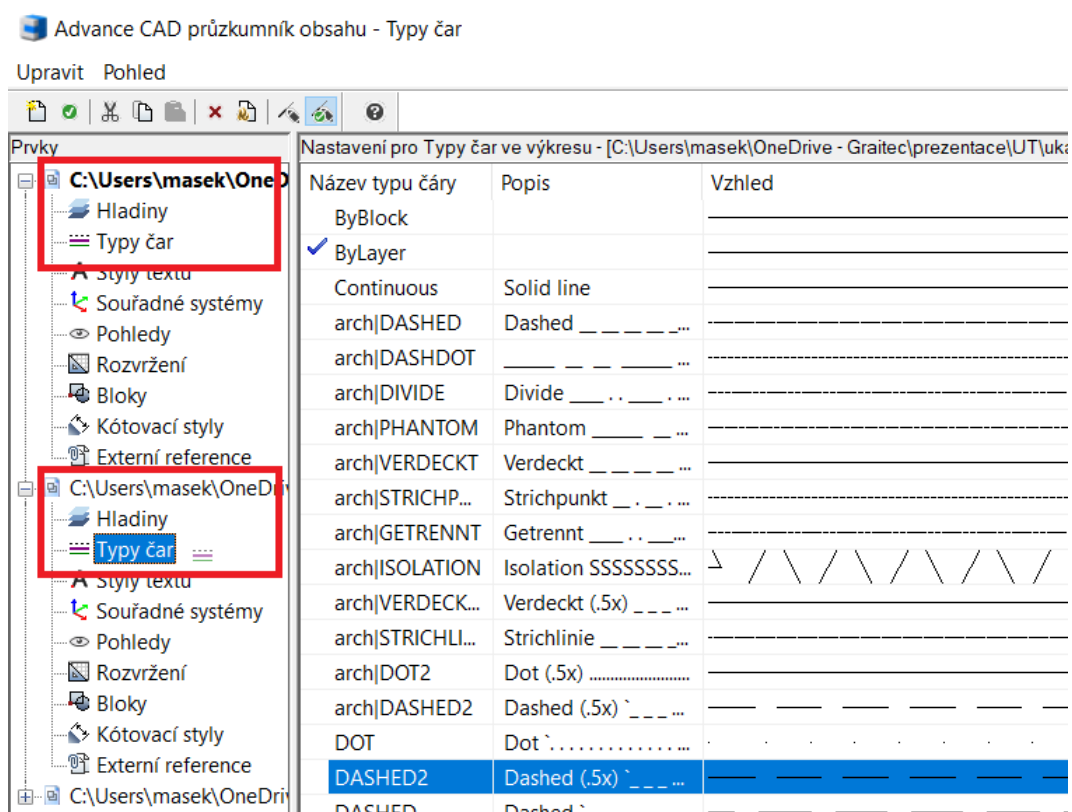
Advance CAD průzkumník obsahu - Typy čar

Upravit Pohled

Prvky

C:\Users\masek\OneD
Hladiny
Typy čar
Styly textu
Souřadné systémy
Pohledy
Rozvržení
Bloky
Kótovací styly
Externí reference
C:\Users\masek\OneDriv
Hladiny
Typy čar
Styly textu
Souřadné systémy
Pohledy
Rozvržení
Bloky
Kótovací styly
Externí reference
C:\Users\masek\OneDriv

Nastavení pro Typy čar ve výkresu - [C:\Users\masek\OneDrive - Graitec\prezentace\UT\uka

| Název typu čáry | Popis | Vzhled |
|---|---|---|
| ByBlock | | |
| ByLayer | | |
| Continuous | Solid line | |
| arch\|DASHED | Dashed _ _ _ _ _... | |
| arch\|DASHDOT | _____ _ _ _____... | |
| arch\|DIVIDE | Divide ___ . . ___ . ... | |
| arch\|PHANTOM | Phantom _____ _ ... | |
| arch\|VERDECKT | Verdeckt _ _ _ _ ... | |
| arch\|STRICHP... | Strichpunkt _ . _ ... | |
| arch\|GETRENNT | Getrennt ___ . . ... | |
| arch\|ISOLATION | Isolation SSSSSSSS... | |
| arch\|VERDECK... | Verdeckt (.5x) _ _ _ ... | |
| arch\|STRICHLI... | Strichlinie _ _ _ _ ... | |
| arch\|DOT2 | Dot (.5x) ..................... | |
| arch\|DASHED2 | Dashed (.5x) `_ _ _ ... | |
| DOT | Dot `. . . . . . . . . . . . ... | |
| DASHED2 | Dashed (.5x) `_ _ _ ... | |
| DASHED | Dashed ` | |